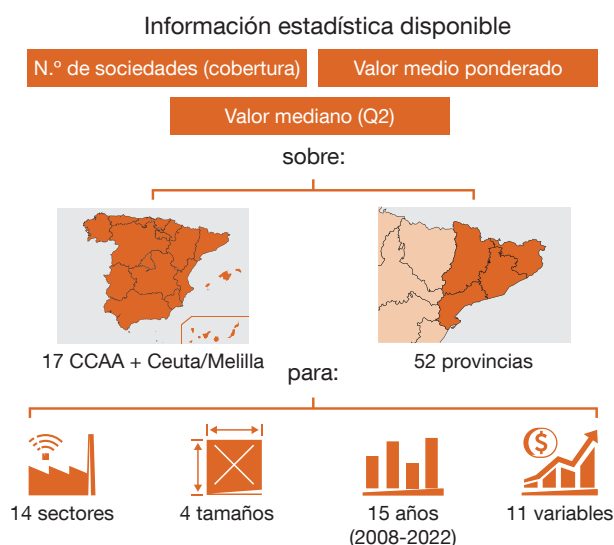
Información estadística disponible

N.º de sociedades (cobertura)

Valor medio ponderado

Valor mediano (Q2)

sobre:

17 CCAA + Ceuta/Melilla

52 provincias

para:

14 sectores

4 tamaños

15 años (2008-2022)

11 variables